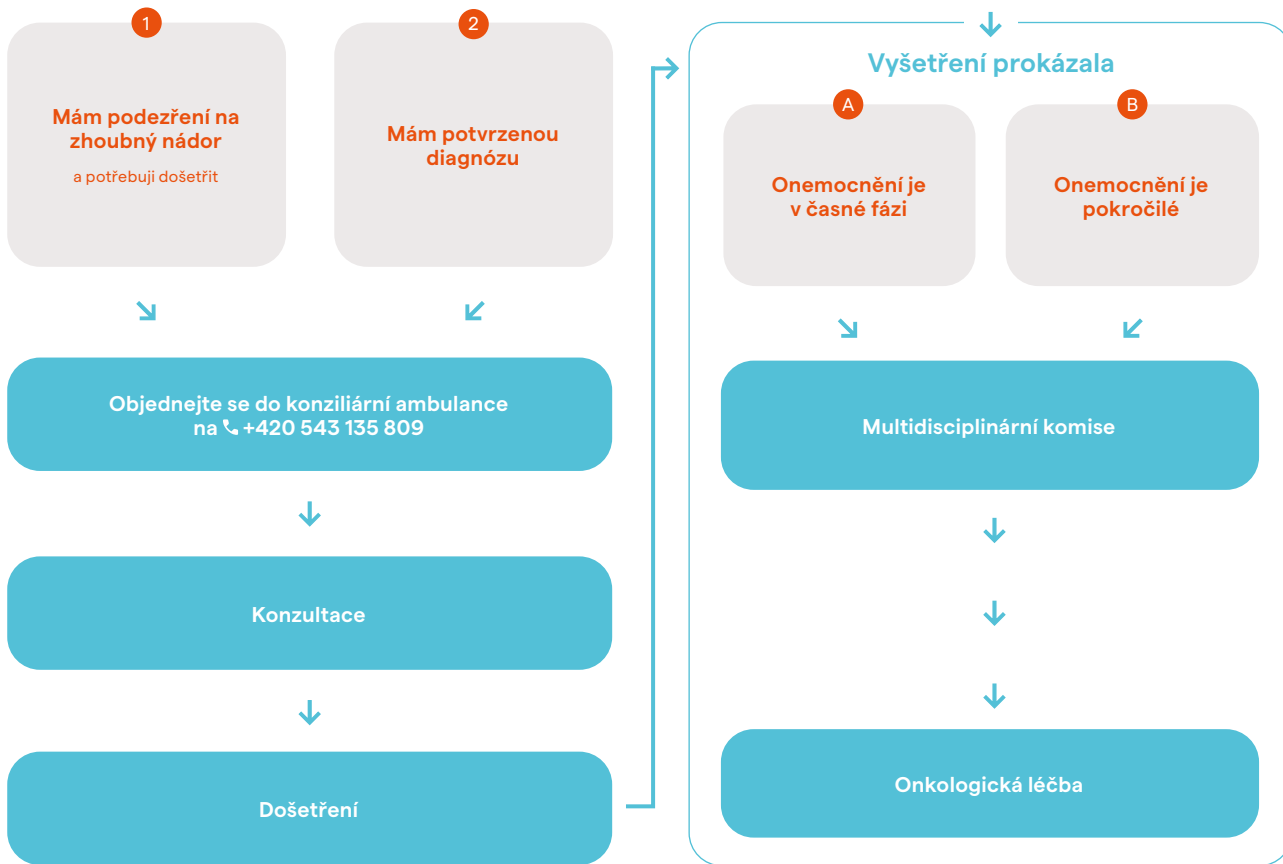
1

Mám podezření na zhoubný nádor

a potřebuji došetřit

2

Mám potvrzenou diagnózu

Objednejte se do konziliární ambulance na +420 543 135 809

Konzultace

Došetření

Vyšetření prokázala

A

Onemocnění je v časné fázi

B

Onemocnění je pokročilé

Multidisciplinární komise

Onkologická léčba